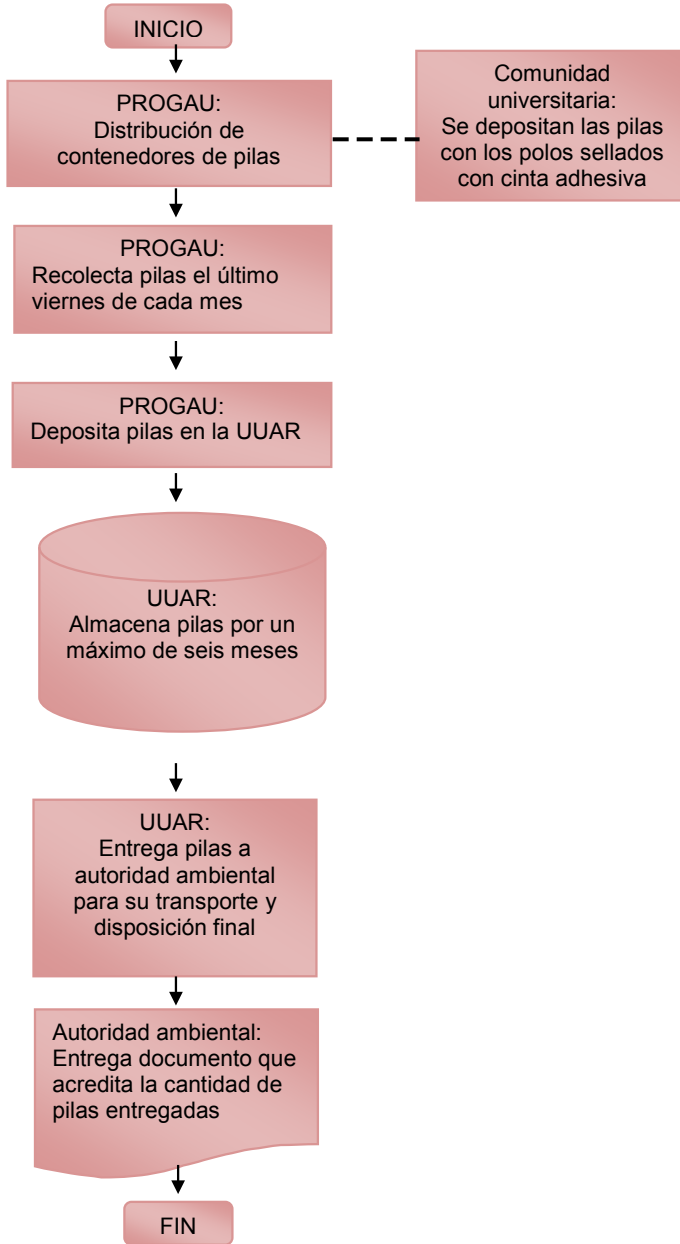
INICIO

PROGAU:
Distribución de contenedores de pilas

Comunidad universitaria:
Se depositan las pilas con los polos sellados con cinta adhesiva

PROGAU:
Recolecta pilas el último viernes de cada mes

PROGAU:
Deposita pilas en la UUAR

UUAR:
Almacena pilas por un máximo de seis meses

UUAR:
Entrega pilas a autoridad ambiental para su transporte y disposición final

Autoridad ambiental:
Entrega documento que acredita la cantidad de pilas entregadas

FIN